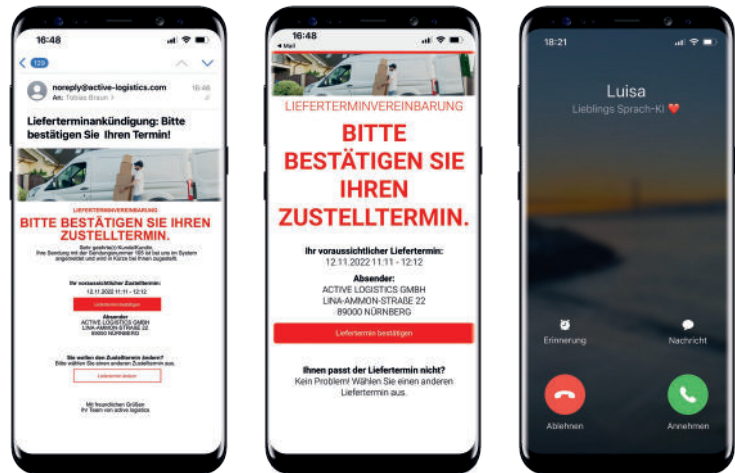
16:48

123

noreply@active-logistics.com 16:46
An: Tobias Braun

Lieferterminankündigung: Bitte bestätigen Sie Ihren Termin!

LIEFERTERMINVEREINBARUNG

BITTE BESTÄTIGEN SIE IHREN ZUSTELLTERMIN.

Sehr geehrte(r) Kunde/Kundin,
Ihre Sendung mit der Sendungsnummer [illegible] ist bei uns im System angekündigt und wird in Kürze bei Ihnen zugestellt.

Ihr voraussichtlicher Zustelltermin:
12.11.2022 11:11 - 12:12

Liefertermin bestätigen

Absender
ACTIVE LOGISTICS GMBH
LINA-AMMON-STRASSE 22
89000 NÜRNBERG

Sie wollen den Zustelltermin ändern?
Bitte wählen Sie einen anderen Zustelltermin aus.

Liefertermin ändern

Mit freundlichen Grüßen
Ihr Team von active logistics

16:48
◂ Mail

LIEFERTERMINVEREINBARUNG

BITTE BESTÄTIGEN SIE IHREN ZUSTELLTERMIN.

Ihr voraussichtlicher Liefertermin:
12.11.2022 11:11 - 12:12

Absender:
ACTIVE LOGISTICS GMBH
LINA-AMMON-STRAßE 22
89000 NÜRNBERG

Liefertermin bestätigen

Ihnen passt der Liefertermin nicht?
Kein Problem! Wählen Sie einen anderen Liefertermin aus.

18:21

Luisa
Lieblings Sprach-KI ❤️

Erinnerung

Nachricht

Ablehnen

Annehmen